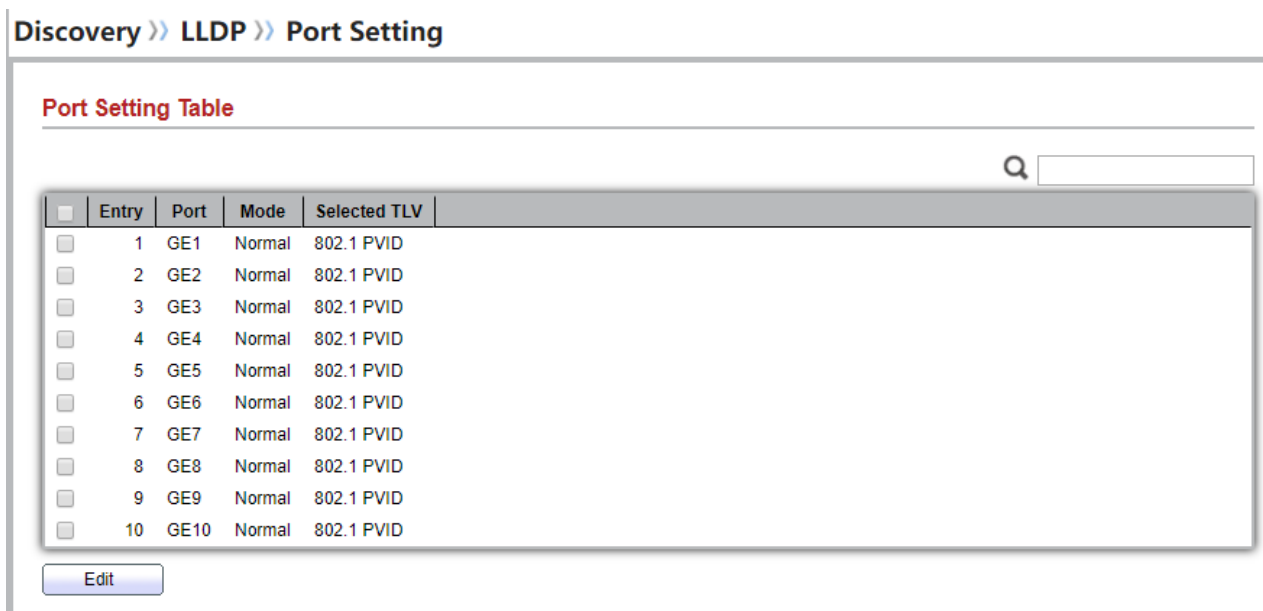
Discovery 〉〉 LLDP 〉〉 Port Setting

Port Setting Table

| | Entry | Port | Mode | Selected TLV |
|---|---|---|---|---|
| | 1 | GE1 | Normal | 802.1 PVID |
| | 2 | GE2 | Normal | 802.1 PVID |
| | 3 | GE3 | Normal | 802.1 PVID |
| | 4 | GE4 | Normal | 802.1 PVID |
| | 5 | GE5 | Normal | 802.1 PVID |
| | 6 | GE6 | Normal | 802.1 PVID |
| | 7 | GE7 | Normal | 802.1 PVID |
| | 8 | GE8 | Normal | 802.1 PVID |
| | 9 | GE9 | Normal | 802.1 PVID |
| | 10 | GE10 | Normal | 802.1 PVID |

Edit